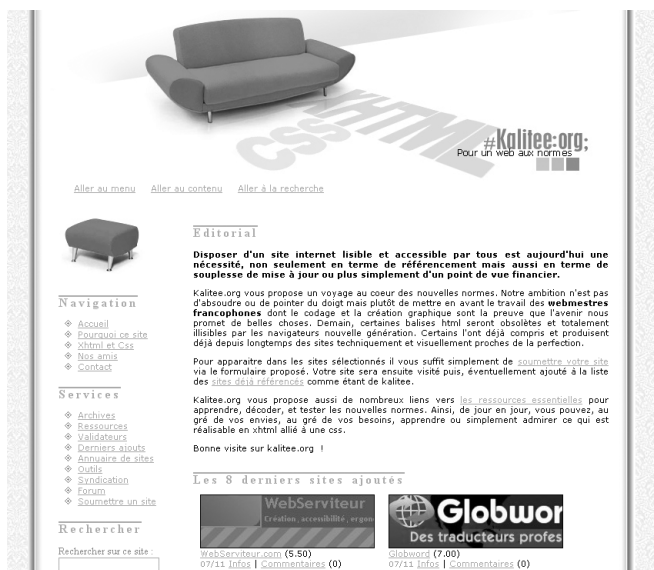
CSS XHTML

#Kalitee:org;
Pour un web aux normes

Aller au menu Aller au contenu Aller à la recherche

Navigation

Accueil
Pourquoi ce site
Xhtml et Css
Nos amis
Contact

Services

Archives
Ressources
Validateurs
Derniers ajouts
Annuaire de sites
Outils
Syndication
Forum
Soumettre un site

Rechercher

Rechercher sur ce site :

Editorial

Disposer d'un site internet lisible et accessible par tous est aujourd'hui une nécessité, non seulement en terme de référencement mais aussi en terme de souplesse de mise à jour ou plus simplement d'un point de vue financier.

Kalitee.org vous propose un voyage au coeur des nouvelles normes. Notre ambition n'est pas d'absoudre ou de pointer du doigt mais plutôt de mettre en avant le travail des webmestres francophones dont le codage et la création graphique sont la preuve que l'avenir nous promet de belles choses. Demain, certaines balises html seront obsolètes et totalement illisibles par les navigateurs nouvelle génération. Certains l'ont déjà compris et produisent déjà depuis longtemps des sites techniquement et visuellement proches de la perfection.

Pour apparaitre dans les sites sélectionnés il vous suffit simplement de soumettre votre site via le formulaire proposé. Votre site sera ensuite visité puis, éventuellement ajouté à la liste des sites déjà référencés comme étant de kalitee.

Kalitee.org vous propose aussi de nombreux liens vers les ressources essentielles pour apprendre, décoder, et tester les nouvelles normes. Ainsi, de jour en jour, vous pouvez, au gré de vos envies, au gré de vos besoins, apprendre ou simplement admirer ce qui est réalisable en xhtml allié à une css.

Bonne visite sur kalitee.org !

Les 8 derniers sites ajoutés

WebServiteur
Création, accessibilité, ergon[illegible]

WebServiteur.com (5.50)
07/11 Infos | Commentaires (0)

Globwor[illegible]
Des traducteurs profes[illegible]

Globword (7.00)
07/11 Infos | Commentaires (0)